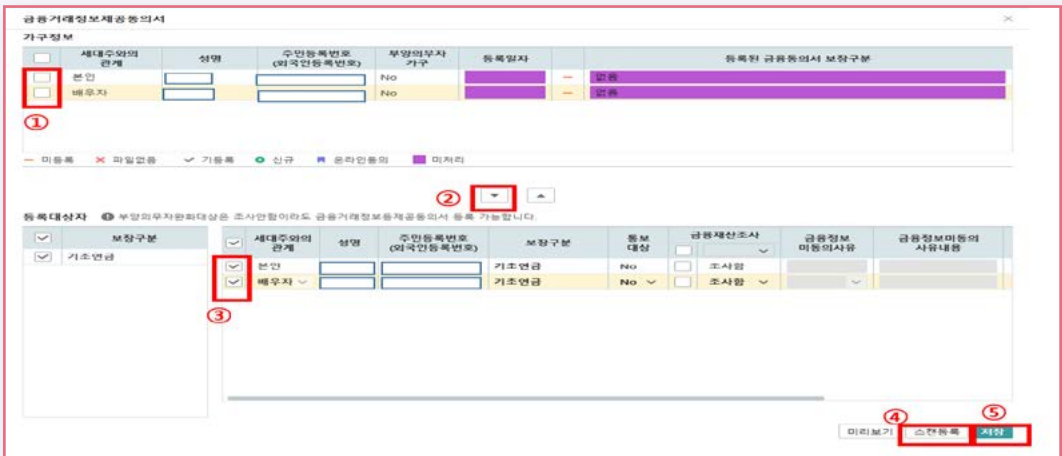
금융거래정보제공동의서

가구정보

| | 세대주와의 관계 | 성명 | 주민등록번호 (외국인등록번호) | 부양의무자 가구 | 등록일자 | | 등록된 금융동의서 보장구분 |
|---|---|---|---|---|---|---|---|
| | 본인 | | | No | | — | 없음 |
| | 배우자 | | | No | | — | 없음 |

①

— 미등록 ✕ 파일없음 ✓ 기등록 ● 신규 ■ 온라인동의 ■ 미처리

②

등록대상자 ❶ 부양의무자완화대상은 조사안함이라도 금융거래정보등제공동의서 등록 가능합니다.

| | 보장구분 |
|---|---|
| ✓ | 기초연금 |

| | 세대주와의 관계 | 성명 | 주민등록번호 (외국인등록번호) | 보장구분 | 통보 대상 | 금융재산조사 | 금융정보 미동의사유 | 금융정보미동의 사유내용 |
|---|---|---|---|---|---|---|---|---|
| ✓ | 본인 | | | 기초연금 | No | 조사함 | | |
| ✓ | 배우자 | | | 기초연금 | No | 조사함 | | |

③

미리보기 ④ 스캔등록 ⑤ 저장